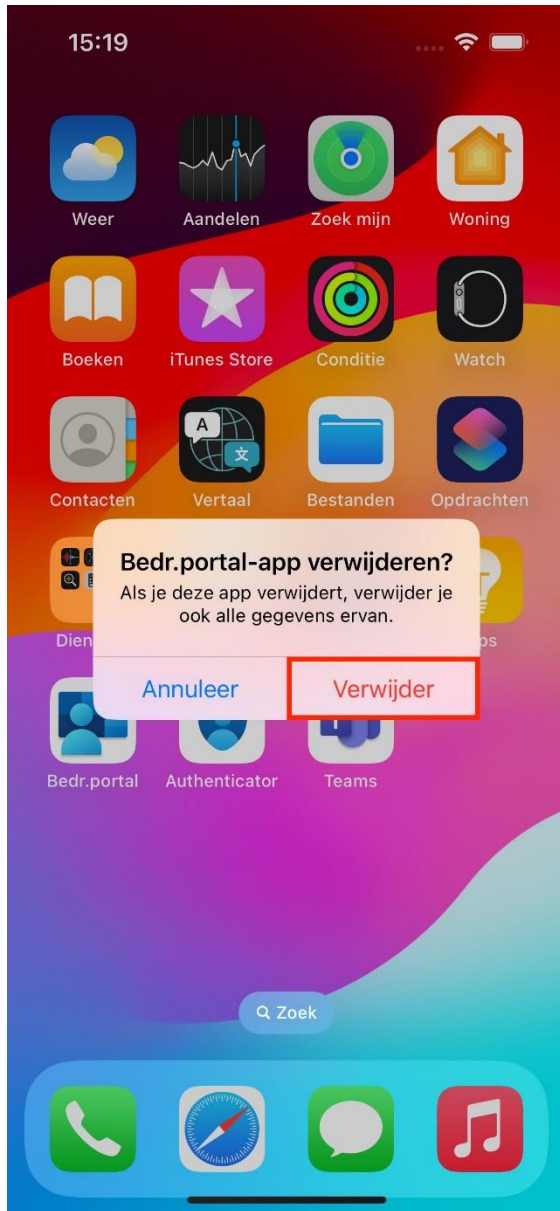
15:19

Weer
Aandelen
Zoek mijn
Woning
Boeken
iTunes Store
Conditie
Watch
Contacten
Vertaal
Bestanden
Opdrachten
Dien
ps

Bedr.portal-app verwijderen?
Als je deze app verwijdert, verwijder je ook alle gegevens ervan.
Annuleer
Verwijder

Bedr.portal
Authenticator
Teams

Zoek